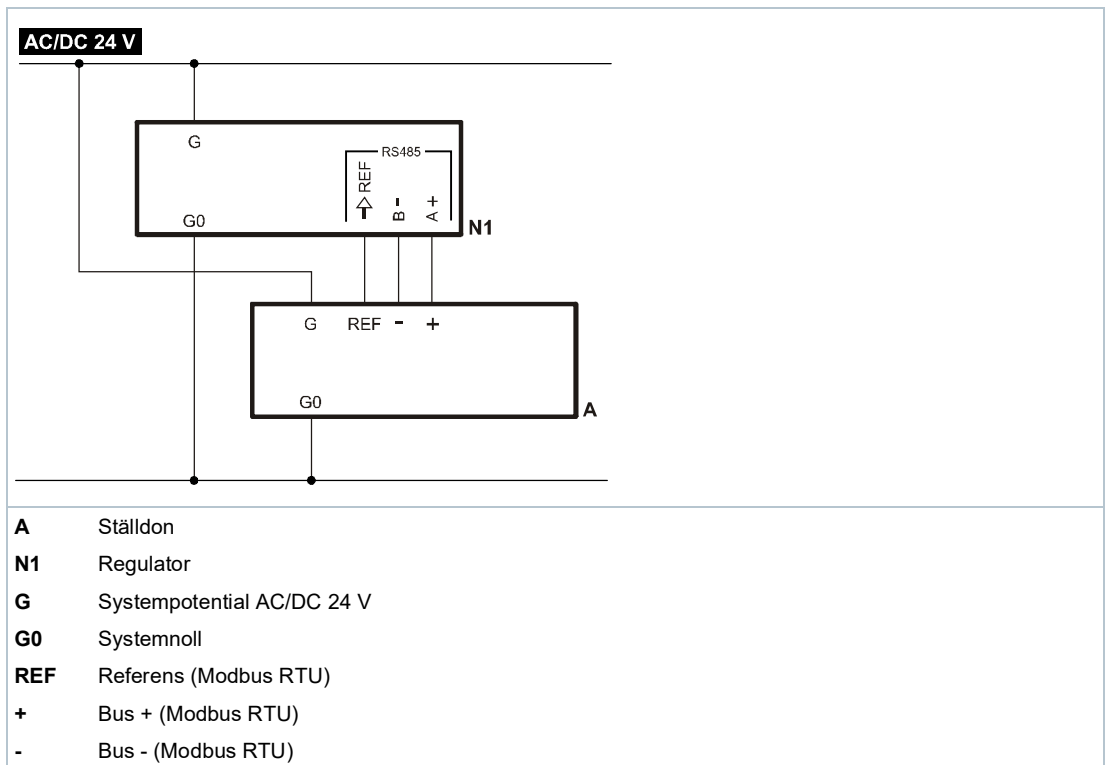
AC/DC 24 V

G

RS485

REF

B -

A +

G0

N1

G REF - +

G0

A

| | |
|---|---|
| **A** | Ställdon |
| **N1** | Regulator |
| **G** | Systempotential AC/DC 24 V |
| **G0** | Systemnoll |
| **REF** | Referens (Modbus RTU) |
| **+** | Bus + (Modbus RTU) |
| **-** | Bus - (Modbus RTU) |